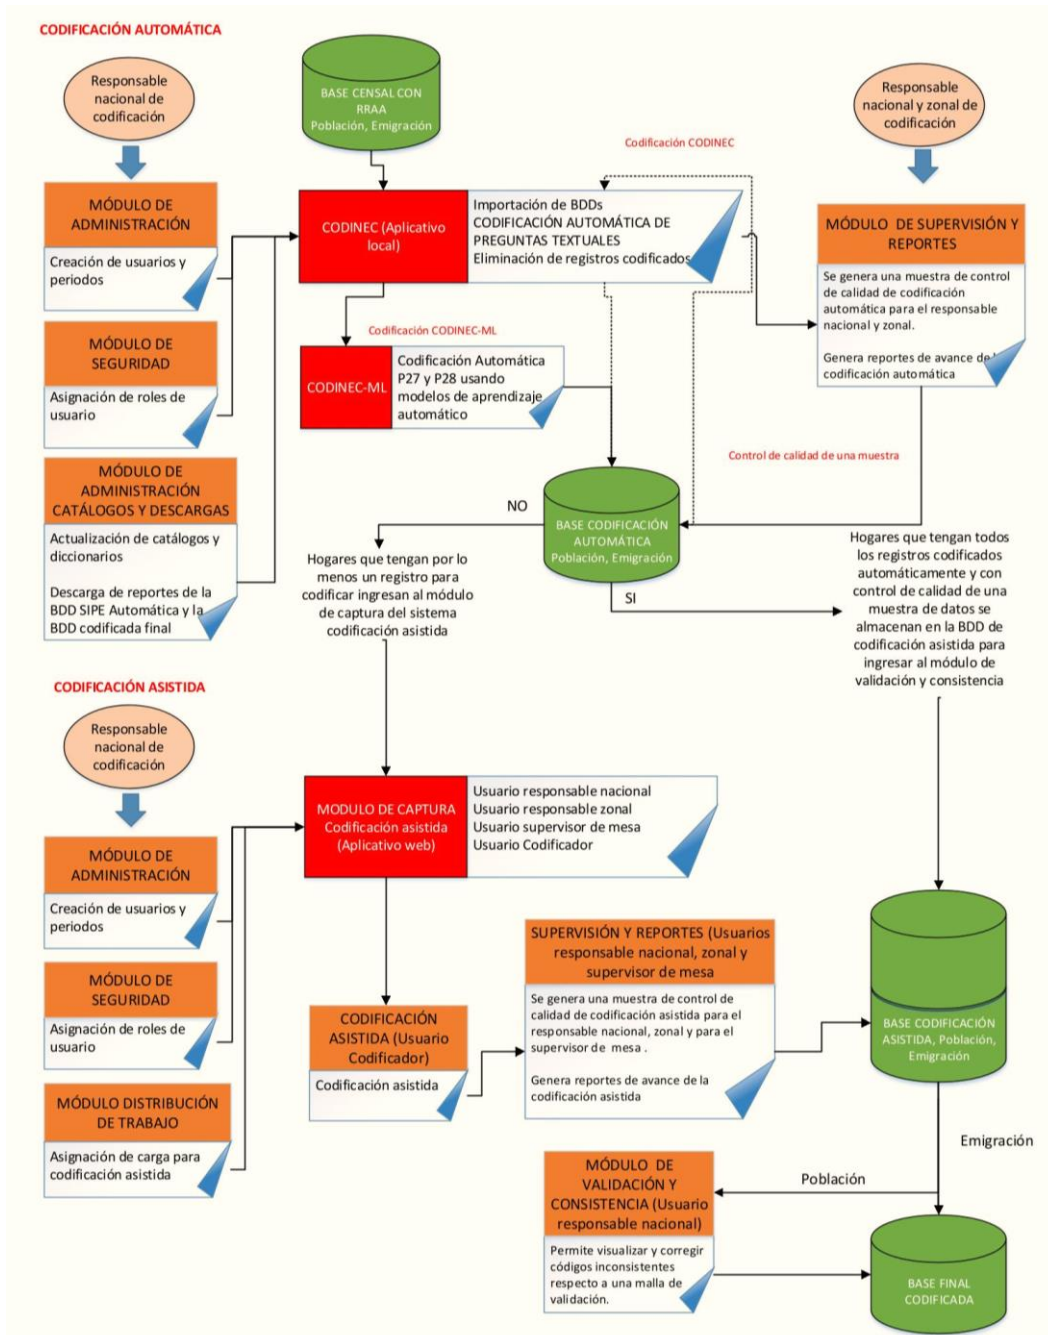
CODIFICACIÓN AUTOMÁTICA

Responsable nacional de codificación

MÓDULO DE ADMINISTRACIÓN

Creación de usuarios y periodos

MÓDULO DE SEGURIDAD

Asignación de roles de usuario

MÓDULO DE ADMINISTRACIÓN CATÁLOGOS Y DESCARGAS

Actualización de catálogos y diccionarios

Descarga de reportes de la BDD SIPE Automática y la BDD codificada final

BASE CENSAL CON RRAA
Población, Emigración

Codificación CODINEC

CODINEC (Aplicativo local)

Importación de BDDs
CODIFICACIÓN AUTOMÁTICA DE PREGUNTAS TEXTUALES
Eliminación de registros codificados

Codificación CODINEC-ML

CODINEC-ML

Codificación Automática P27 y P28 usando modelos de aprendizaje automático

Responsable nacional y zonal de codificación

MÓDULO DE SUPERVISIÓN Y REPORTES

Se genera una muestra de control de calidad de codificación automática para el responsable nacional y zonal.

Genera reportes de avance de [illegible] codificación automática

Control de calidad de una muestra

NO

BASE CODIFICACIÓN AUTOMÁTICA
Población, Emigración

SI

Hogares que tengan por lo menos un registro para codificar ingresan al módulo de captura del sistema codificación asistida

Hogares que tengan todos los registros codificados automáticamente y con control de calidad de una muestra de datos se almacenan en la BDD de codificación asistida para ingresar al módulo de validación y consistencia

CODIFICACIÓN ASISTIDA

Responsable nacional de codificación

MÓDULO DE ADMINISTRACIÓN

Creación de usuarios y periodos

MÓDULO DE SEGURIDAD

Asignación de roles de usuario

MÓDULO DISTRIBUCIÓN DE TRABAJO

Asignación de carga para codificación asistida

MODULO DE CAPTURA
Codificación asistida
(Aplicativo web)

Usuario responsable nacional
Usuario responsable zonal
Usuario supervisor de mesa
Usuario Codificador

CODIFICACIÓN ASISTIDA (Usuario Codificador)

Codificación asistida

SUPERVISIÓN Y REPORTES (Usuarios responsable nacional, zonal y supervisor de mesa

Se genera una muestra de control de calidad de codificación asistida para el responsable nacional, zonal y para el supervisor de mesa .

Genera reportes de avance de la codificación asistida

BASE CODIFICACIÓN ASISTIDA, Población, Emigración

Emigración

Población

MÓDULO DE VALIDACIÓN Y CONSISTENCIA (Usuario responsable nacional)

Permite visualizar y corregir códigos inconsistentes respecto a una malla de validación.

BASE FINAL CODIFICADA